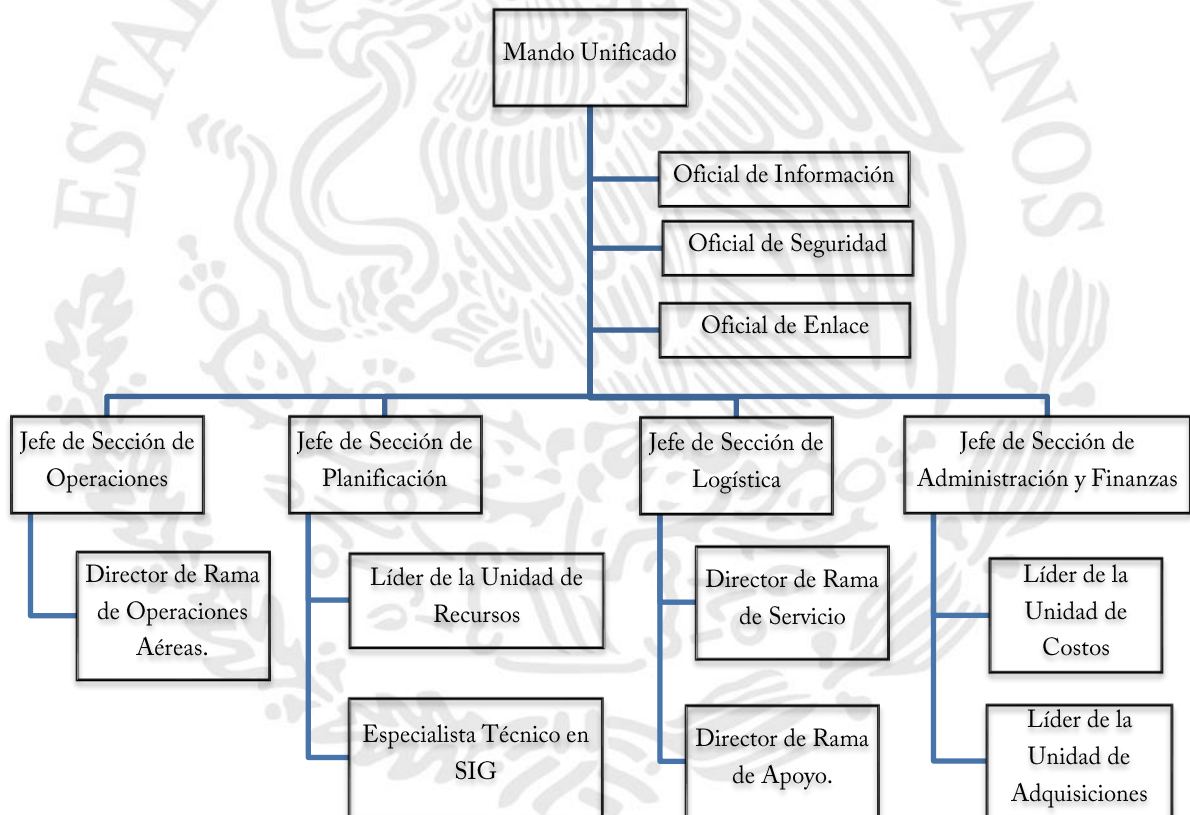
Mando Unificado

Oficial de Información

Oficial de Seguridad

Oficial de Enlace

Jefe de Sección de Operaciones

Director de Rama de Operaciones Aéreas.

Jefe de Sección de Planificación

Líder de la Unidad de Recursos

Especialista Técnico en SIG

Jefe de Sección de Logística

Director de Rama de Servicio

Director de Rama de Apoyo.

Jefe de Sección de Administración y Finanzas

Líder de la Unidad de Costos

Líder de la Unidad de Adquisiciones